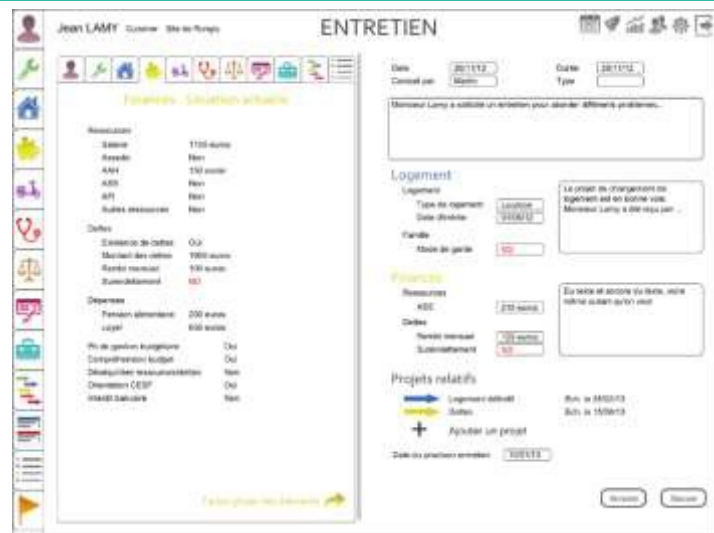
Jean LAMY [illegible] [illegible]

ENTRETIEN

Finances Situation actuelle

Ressources
Salaire 1150 euros
Assedic Non
AAH 150 euros
ASS Non
API Non
Autres ressources Non

Dettes
Existence de dettes Oui
Montant des dettes 1900 euros
Remb mensuel 100 euros
Surendettement NO

Dépenses
Pension alimentaire 200 euros
Loyer 600 euros

Pb de gestion budgétaire Oui
Compréhension budget Oui
Déséquilibre ressources/dettes Non
Orientation CESF Oui
Interdit bancaire Non

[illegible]

Date 20/11/12
Conseil par Martin
Durée 20/11/12
Type

Monsieur Lamy a sollicité un entretien pour aborder différents problèmes...

Logement
Logement
Type de logement Locataire
Date d'entrée 01/09/12
Famille
Mode de garde NO

Le projet de changement de logement est en bonne voie. Monsieur Lamy a été reçu par ...

Finances
Ressources
ASS 210 euros
Dettes
Rembt mensuel 120 euros
Surendettement NO

Du texte et encore du texte, voire même autant qu'on veut

Projets relatifs
Logement définitif Ech. le 28/02/13
Dettes Ech. le 15/06/13
+ Ajouter un projet

Date du prochain entretien 10/01/13

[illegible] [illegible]